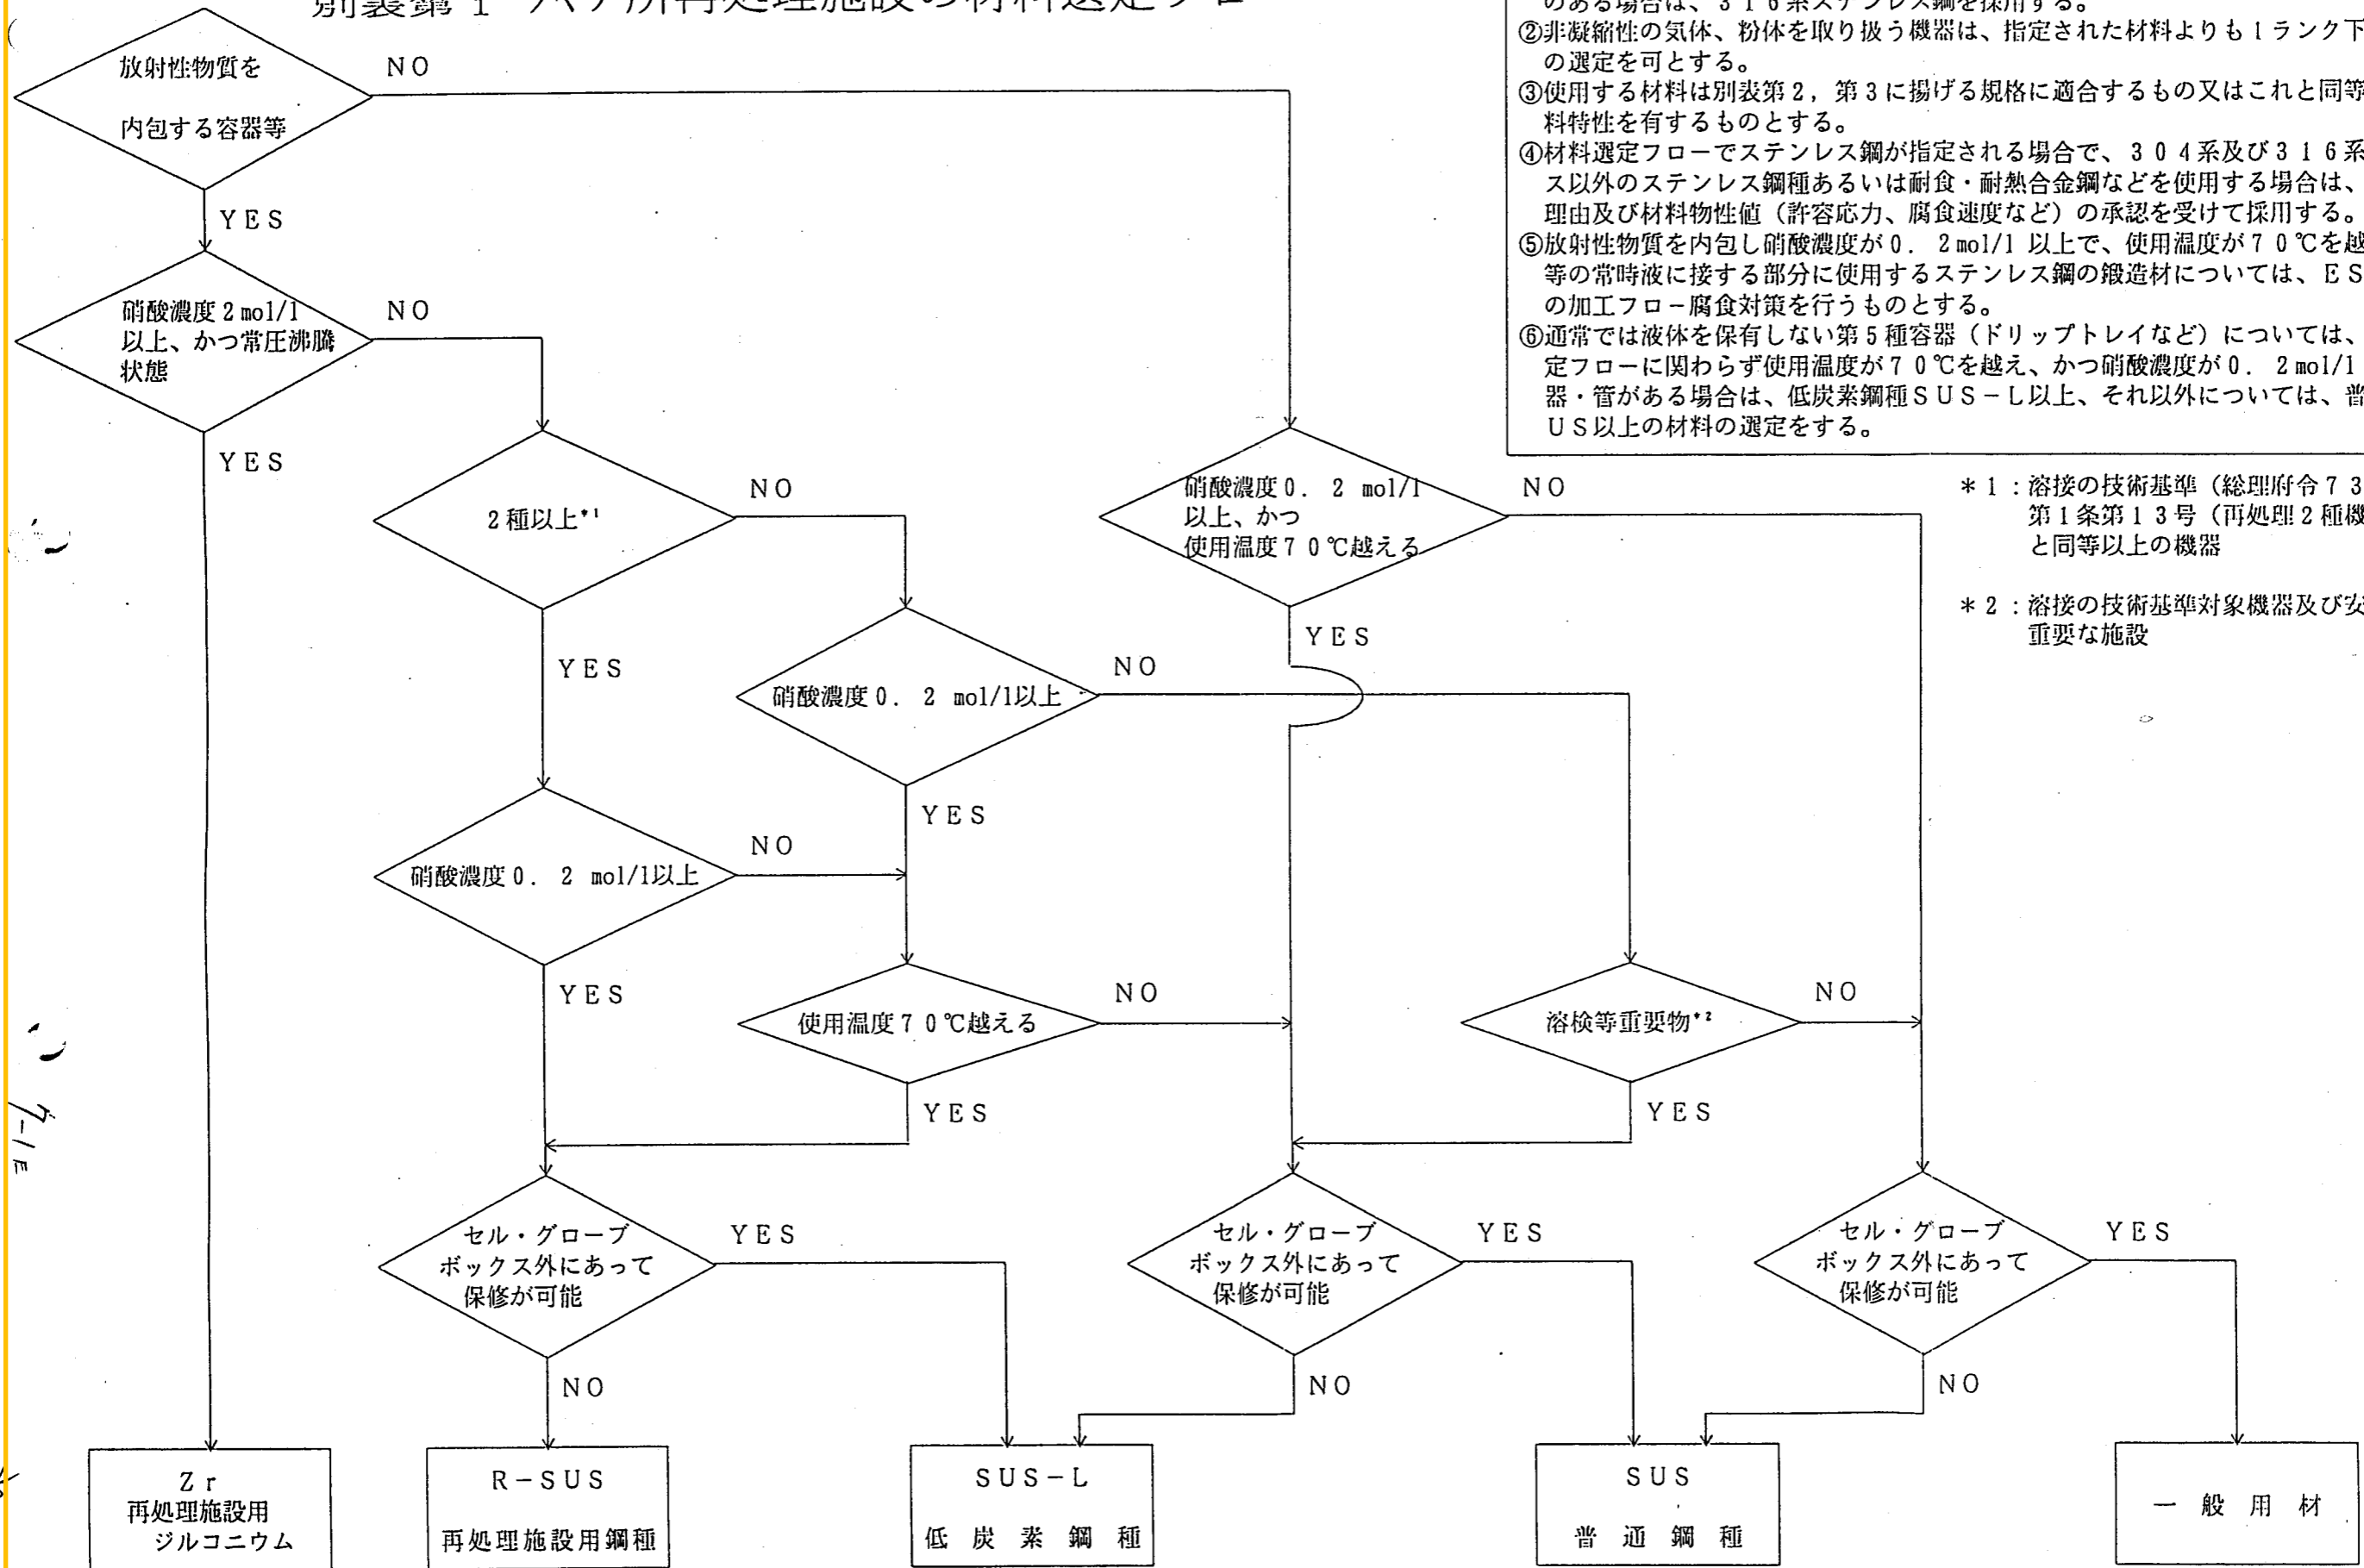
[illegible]

のある場合は、316系ステンレス鋼を採用する。
②非凝縮性の気体、粉体を取り扱う機器は、指定された材料よりも1ランク下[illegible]の選定を可とする。
③使用する材料は別表第2，第3に揚げる規格に適合するもの又はこれと同等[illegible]料特性を有するものとする。
④材料選定フローでステンレス鋼が指定される場合で、304系及び316系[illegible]ス以外のステンレス鋼種あるいは耐食・耐熱合金鋼などを使用する場合は、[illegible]理由及び材料物性値（許容応力、腐食速度など）の承認を受けて採用する。
⑤放射性物質を内包し硝酸濃度が0．2mol/l 以上で、使用温度が70℃を越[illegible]等の常時液に接する部分に使用するステンレス鋼の鍛造材については、ES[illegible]の加工フロー腐食対策を行うものとする。
⑥通常では液体を保有しない第5種容器（ドリップトレイなど）については、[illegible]定フローに関わらず使用温度が70℃を越え、かつ硝酸濃度が0．2mol/l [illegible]器・管がある場合は、低炭素鋼種SUS－L以上、それ以外については、普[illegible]US以上の材料の選定をする。

＊1：溶接の技術基準（総理府令7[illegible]第1条第13号（再処理2種機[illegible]と同等以上の機器

＊2：溶接の技術基準対象機器及び安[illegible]重要な施設

放射性物質を内包する容器等
NO
YES
硝酸濃度2mol/l 以上、かつ常圧沸騰状態
NO
YES
2種以上*1
NO
YES
硝酸濃度0．2 mol/l 以上、かつ使用温度70℃越える
NO
YES
硝酸濃度0．2 mol/l以上
NO
YES
硝酸濃度0．2 mol/l以上
NO
YES
使用温度70℃越える
NO
YES
溶検等重要物*2
NO
YES
セル・グローブボックス外にあって保修が可能
YES
NO
セル・グローブボックス外にあって保修が可能
YES
NO
セル・グローブボックス外にあって保修が可能
YES
NO

Zr
再処理施設用ジルコニウム

R－SUS
再処理施設用鋼種

SUS－L
低炭素鋼種

SUS
普通鋼種

一般用材

7-1/E